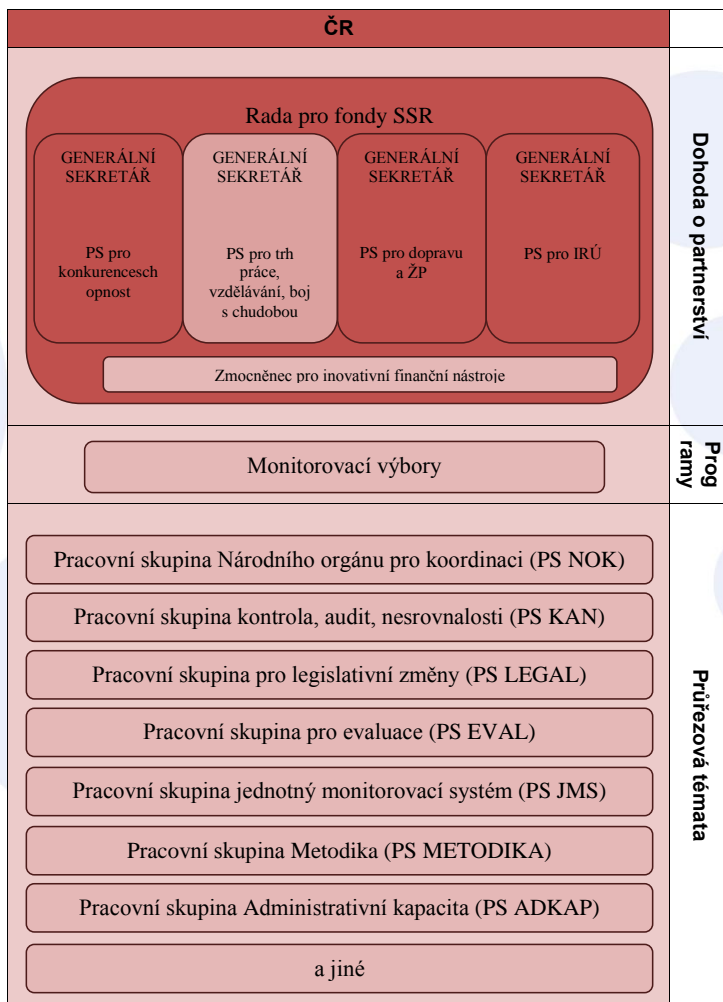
ČR

Rada pro fondy SSR

GENERÁLNÍ SEKRETÁŘ

PS pro konkurenceschopnost

GENERÁLNÍ SEKRETÁŘ

PS pro trh práce, vzdělávání, boj s chudobou

GENERÁLNÍ SEKRETÁŘ

PS pro dopravu a ŽP

GENERÁLNÍ SEKRETÁŘ

PS pro IRÚ

Zmocněnec pro inovativní finanční nástroje

Dohoda o partnerství

Monitorovací výbory

Programy

Pracovní skupina Národního orgánu pro koordinaci (PS NOK)

Pracovní skupina kontrola, audit, nesrovnalosti (PS KAN)

Pracovní skupina pro legislativní změny (PS LEGAL)

Pracovní skupina pro evaluace (PS EVAL)

Pracovní skupina jednotný monitorovací systém (PS JMS)

Pracovní skupina Metodika (PS METODIKA)

Pracovní skupina Administrativní kapacita (PS ADKAP)

a jiné

Průřezová témata